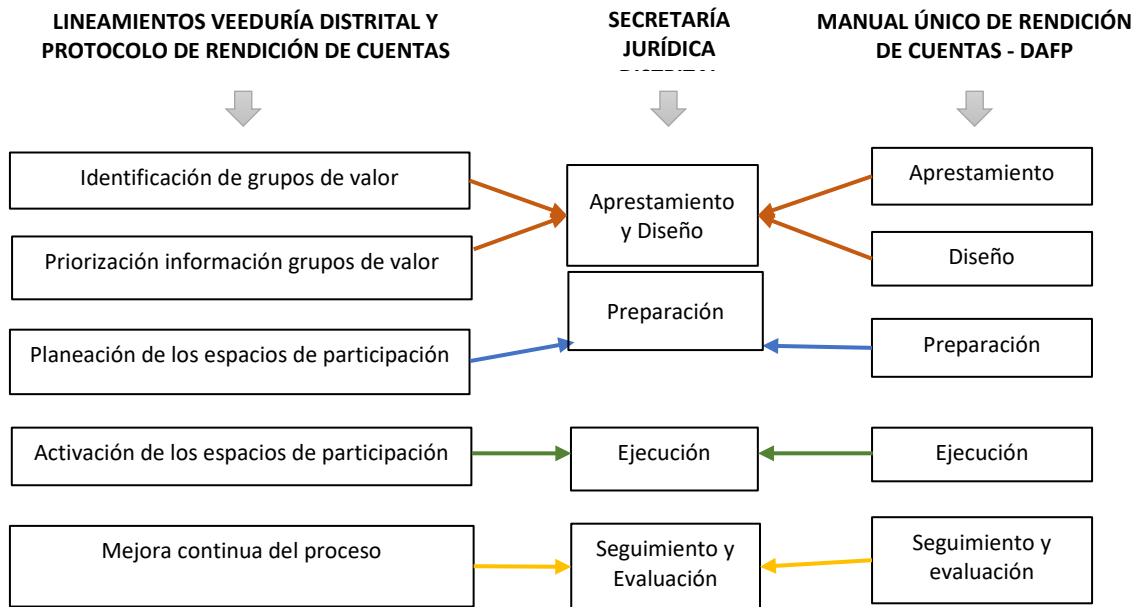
LINEAMIENTOS VEEDURÍA DISTRITAL Y PROTOCOLO DE RENDICIÓN DE CUENTAS

SECRETARÍA JURÍDICA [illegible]

MANUAL ÚNICO DE RENDICIÓN DE CUENTAS - DAFP

Identificación de grupos de valor

Priorización información grupos de valor

Planeación de los espacios de participación

Activación de los espacios de participación

Mejora continua del proceso

Apestamiento y Diseño

Preparación

Ejecución

Seguimiento y Evaluación

Apestamiento

Diseño

Preparación

Ejecución

Seguimiento y evaluación